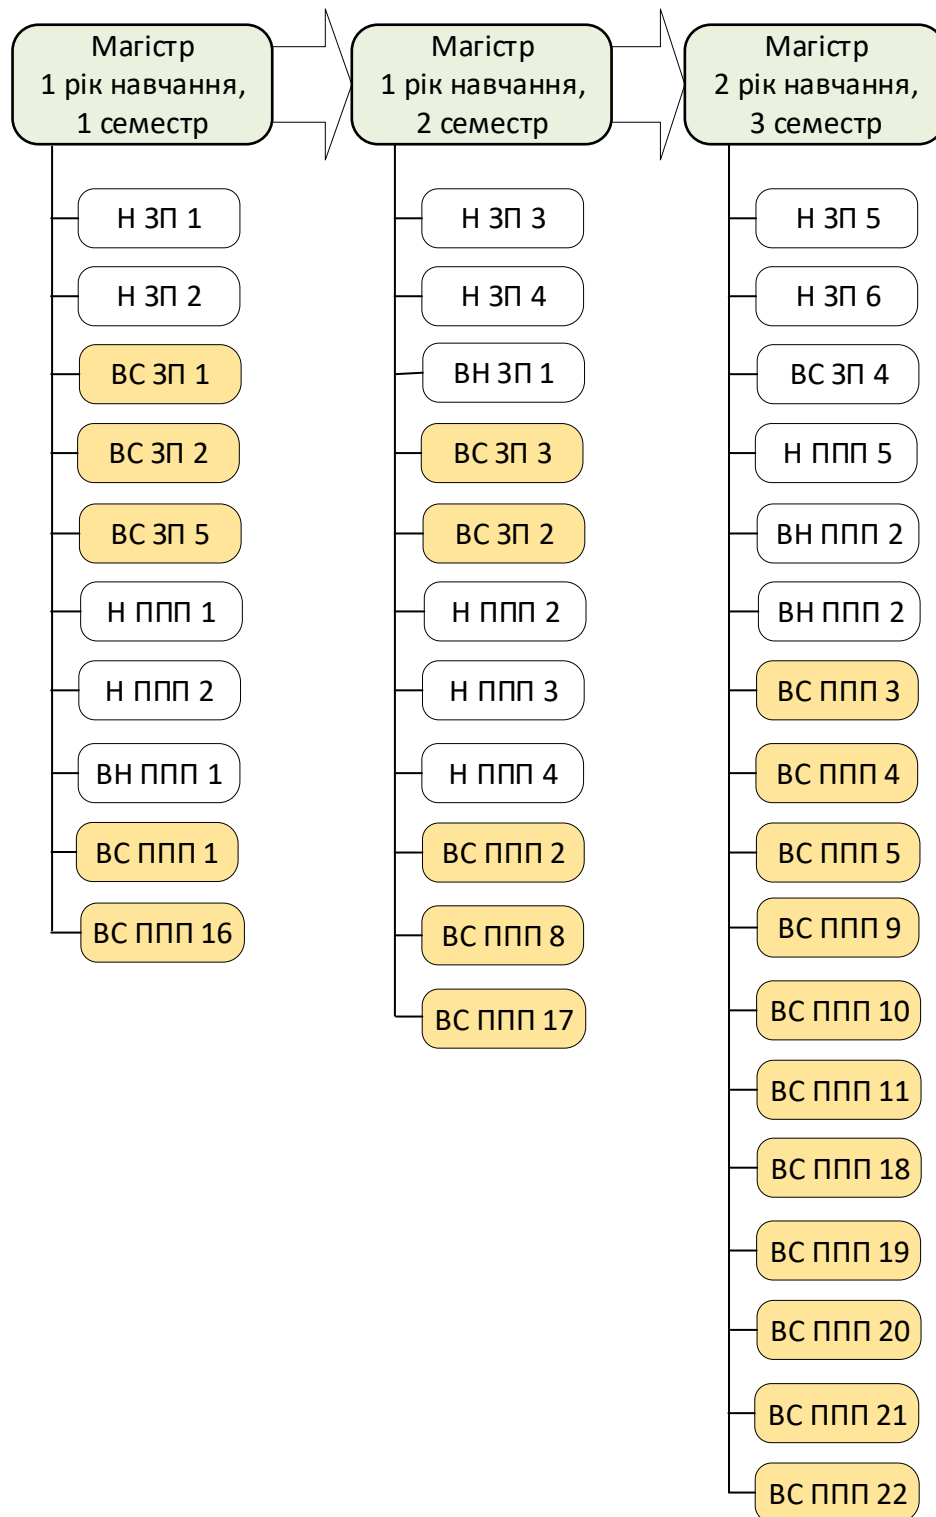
Магістр
1 рік навчання,
1 семестр

Н ЗП 1
Н ЗП 2
ВС ЗП 1
ВС ЗП 2
ВС ЗП 5
Н ППП 1
Н ППП 2
ВН ППП 1
ВС ППП 1
ВС ППП 16

Магістр
1 рік навчання,
2 семестр

Н ЗП 3
Н ЗП 4
ВН ЗП 1
ВС ЗП 3
ВС ЗП 2
Н ППП 2
Н ППП 3
Н ППП 4
ВС ППП 2
ВС ППП 8
ВС ППП 17

Магістр
2 рік навчання,
3 семестр

Н ЗП 5
Н ЗП 6
ВС ЗП 4
Н ППП 5
ВН ППП 2
ВН ППП 2
ВС ППП 3
ВС ППП 4
ВС ППП 5
ВС ППП 9
ВС ППП 10
ВС ППП 11
ВС ППП 18
ВС ППП 19
ВС ППП 20
ВС ППП 21
ВС ППП 22